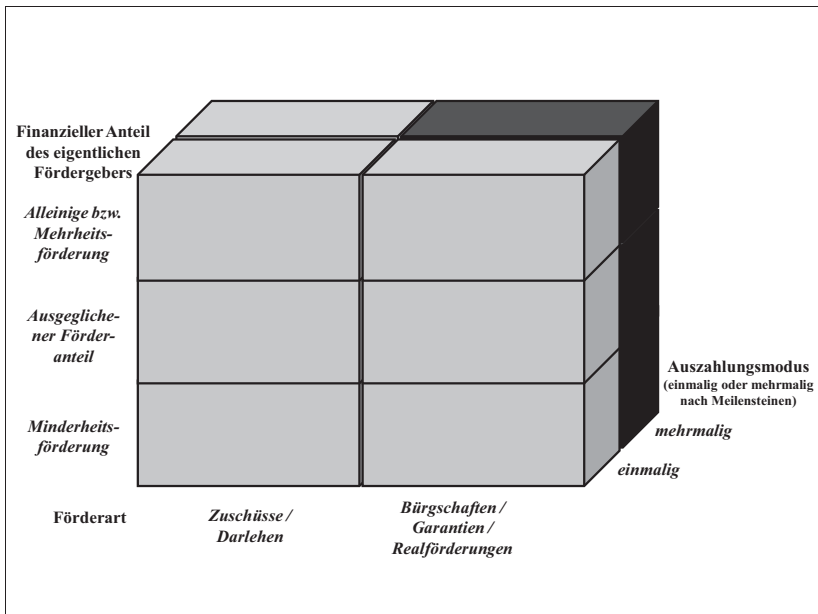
Finanzieller Anteil des eigentlichen Fördergebers

Alleinige bzw. Mehrheitsförderung

Ausgeglichener Förderanteil

Minderheitsförderung

Auszahlungsmodus
(einmalig oder mehrmalig nach Meilensteinen)

mehrmalig

einmalig

Förderart

Zuschüsse / Darlehen

Bürgschaften / Garantien / Realförderungen